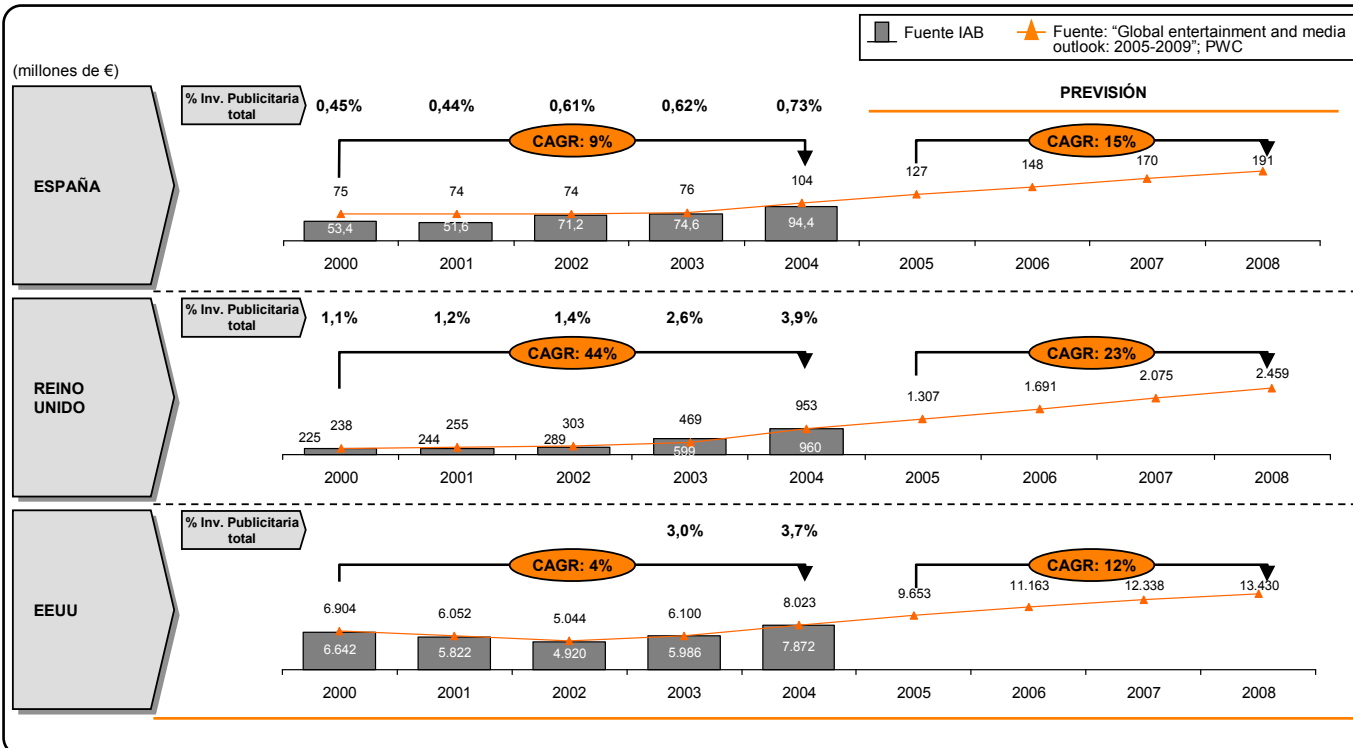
Fuente IAB

Fuente: "Global entertainment and media outlook: 2005-2009"; PWC

(millones de €)

PREVISIÓN

ESPAÑA

% Inv. Publicitaria total

0,45% 0,44% 0,61% 0,62% 0,73%

CAGR: 9%

CAGR: 15%

75 74 74 76 104 127 148 170 191

53,4 51,6 71,2 74,6 94,4

2000 2001 2002 2003 2004 2005 2006 2007 2008

REINO UNIDO

% Inv. Publicitaria total

1,1% 1,2% 1,4% 2,6% 3,9%

CAGR: 44%

CAGR: 23%

225 238 244 255 289 303 469 599 953 960 1.307 1.691 2.075 2.459

2000 2001 2002 2003 2004 2005 2006 2007 2008

EEUU

% Inv. Publicitaria total

3,0% 3,7%

CAGR: 4%

CAGR: 12%

6.904 6.052 5.044 6.100 8.023 9.653 11.163 12.338 13.430

6.642 5.822 4.920 5.986 7.872

2000 2001 2002 2003 2004 2005 2006 2007 2008